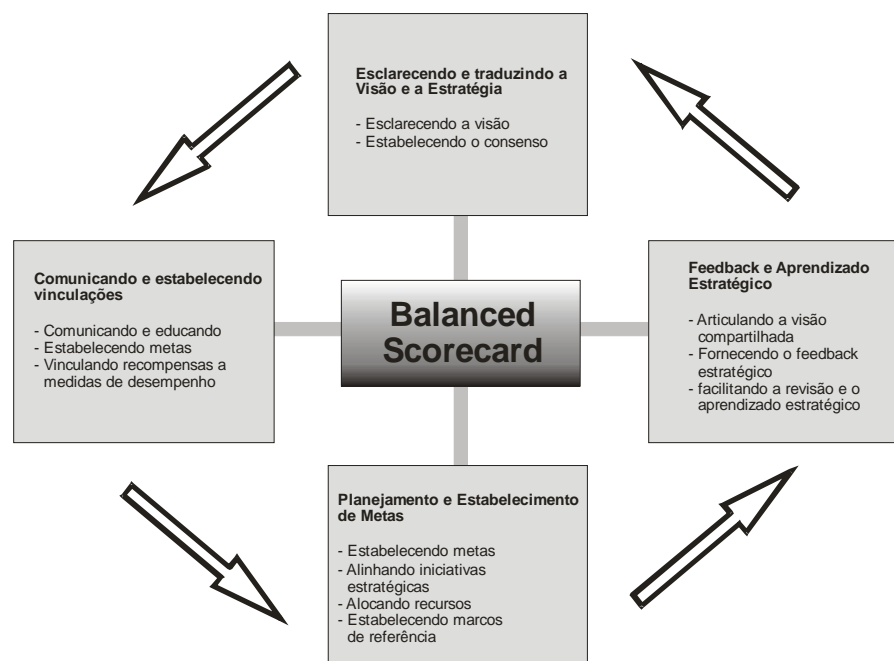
Esclarecendo e traduzindo a Visão e a Estratégia

- Esclarecendo a visão
- Estabelecendo o consenso

Comunicando e estabelecendo vinculações

- Comunicando e educando
- Estabelecendo metas
- Vinculando recompensas a medidas de desempenho

Balanced Scorecard

Feedback e Aprendizado Estratégico

- Articulando a visão compartilhada
- Fornecendo o feedback estratégico
- facilitando a revisão e o aprendizado estratégico

Planejamento e Estabelecimento de Metas

- Estabelecendo metas
- Alinhando iniciativas estratégicas
- Alocando recursos
- Estabelecendo marcos de referência